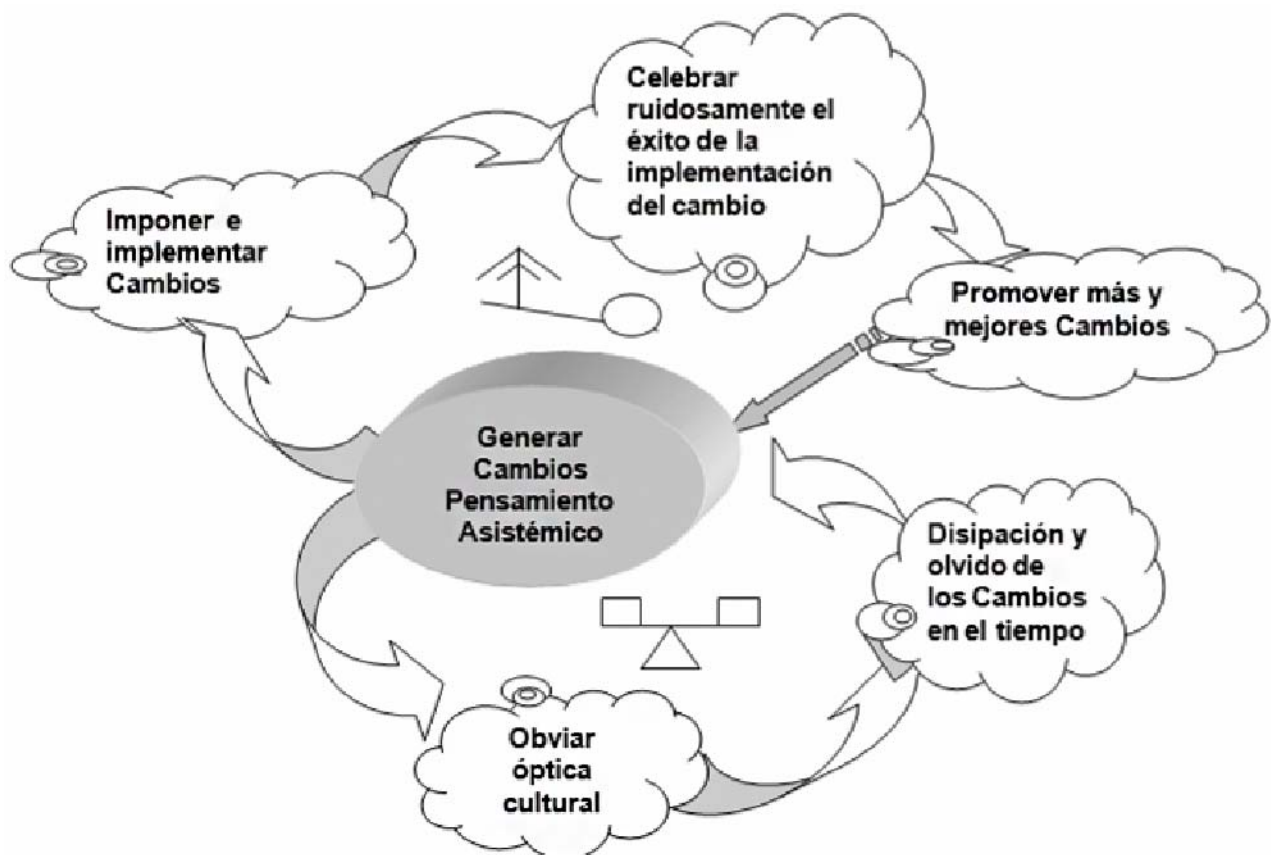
Celebrar ruidosamente el éxito de la implementación del cambio

Imponer e implementar Cambios

Promover más y mejores Cambios

Generar Cambios Pensamiento Asistémico

Disipación y olvido de los Cambios en el tiempo

Obviar óptica cultural